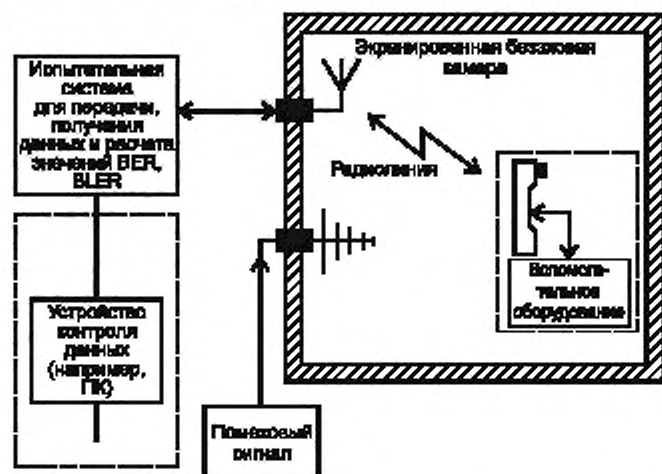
Испытательная система для передачи, получения данных и расчета значений BER, BLER

Экранированная безэховая камера

Радиолиния

Вспомогательное оборудование

Устройство контроля данных (например, ПК)

Помеховый сигнал